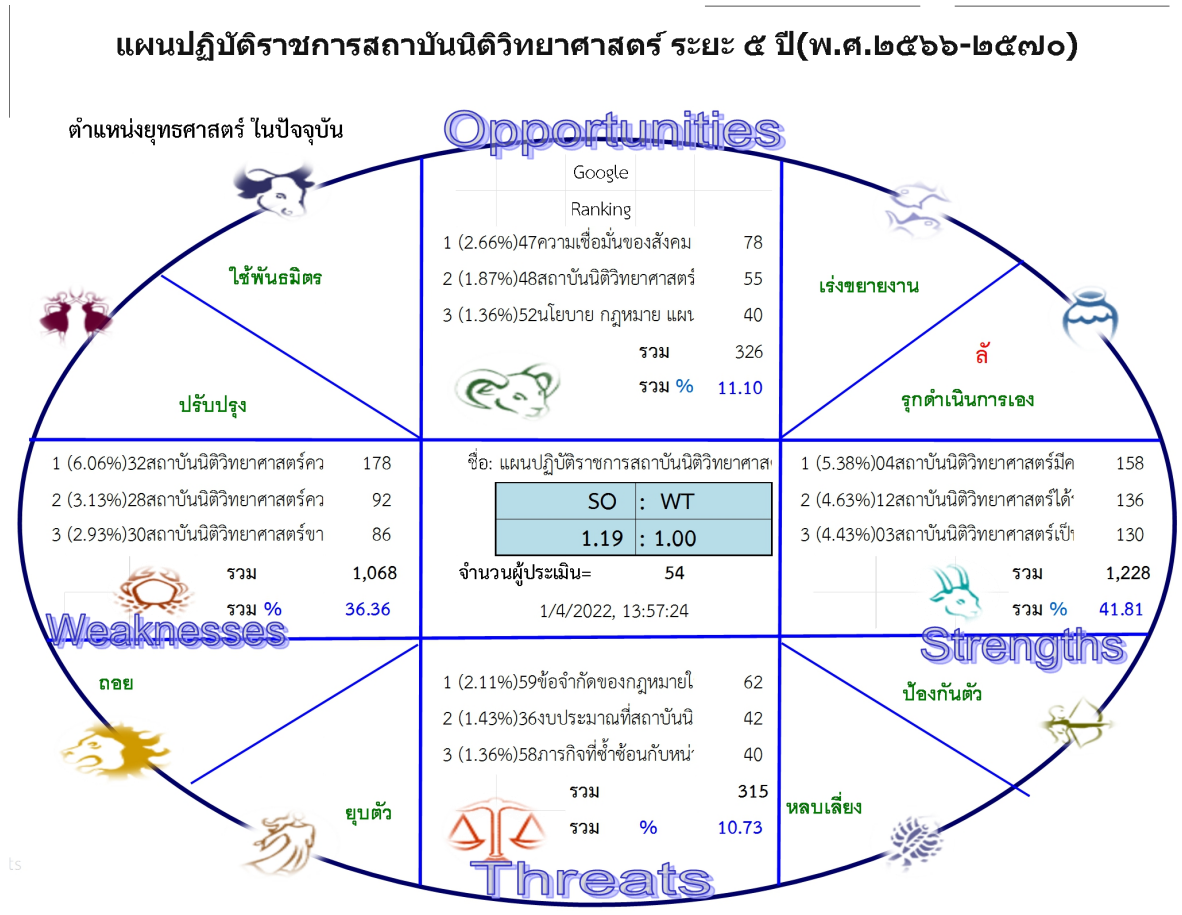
แผนปฏิบัติราชการสถาบันนิติวิทยาศาสตร์ ระยะ ๕ ปี(พ.ศ.๒๕๖๖-๒๕๗๐)

ตำแหน่งยุทธศาสตร์ ในปัจจุบัน

Opportunities

Google

Ranking

1 (2.66%)47ความเชื่อมั่นของสังคม 78

2 (1.87%)48สถาบันนิติวิทยาศาสตร์ 55

3 (1.36%)52นโยบาย กฎหมาย แผน 40

รวม 326

รวม % 11.10

ใช้พันธมิตร

ปรับปรุง

เร่งขยายงาน

ลั

รุกดำเนินการเอง

1 (6.06%)32สถาบันนิติวิทยาศาสตร์คว 178

2 (3.13%)28สถาบันนิติวิทยาศาสตร์คว 92

3 (2.93%)30สถาบันนิติวิทยาศาสตร์ขา 86

รวม 1,068

รวม % 36.36

Weaknesses

ชื่อ: แผนปฏิบัติราชการสถาบันนิติวิทยาศาส

| SO | : WT |
|---|---|
| 1.19 | : 1.00 |

จำนวนผู้ประเมิน= 54

1/4/2022, 13:57:24

1 (5.38%)04สถาบันนิติวิทยาศาสตร์มีค 158

2 (4.63%)12สถาบันนิติวิทยาศาสตร์ได้ 136

3 (4.43%)03สถาบันนิติวิทยาศาสตร์เป็ 130

รวม 1,228

รวม % 41.81

Strengths

ถอย

ยุบตัว

1 (2.11%)59ข้อจำกัดของกฎหมายใ 62

2 (1.43%)36งบประมาณที่สถาบันนิ 42

3 (1.36%)58ภารกิจที่ซ้ำซ้อนกับหน่ 40

รวม 315

รวม % 10.73

Threats

ป้องกันตัว

หลบเลี่ยง

ts